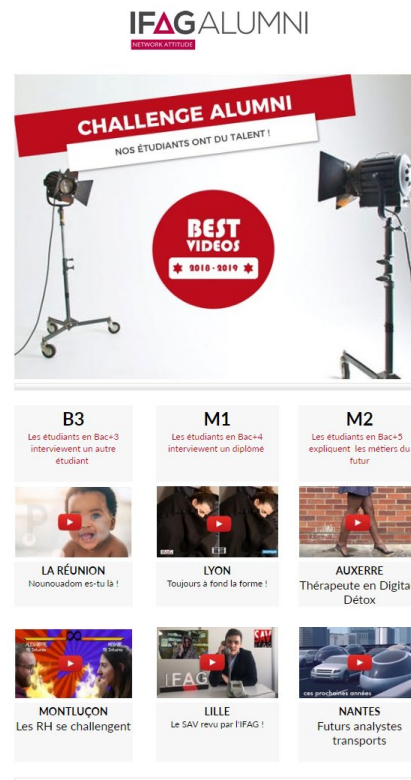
IFAG ALUMNI
NETWORK ATTITUDE

CHALLENGE ALUMNI
NOS ÉTUDIANTS ONT DU TALENT !

BEST VIDEOS
2018 - 2019

B3
Les étudiants en Bac+3 interviewent un autre étudiant

M1
Les étudiants en Bac+4 interviewent un diplômé

M2
Les étudiants en Bac+5 expliquent les métiers du futur

LA RÉUNION
Nounouadom es-tu là !

LYON
Toujours à fond la forme !

AUXERRE
Thérapeute en Digital Détox

MONTLUÇON
Les RH se challengent

LILLE
Le SAV revu par l'IFAG !

NANTES
Futurs analystes transports